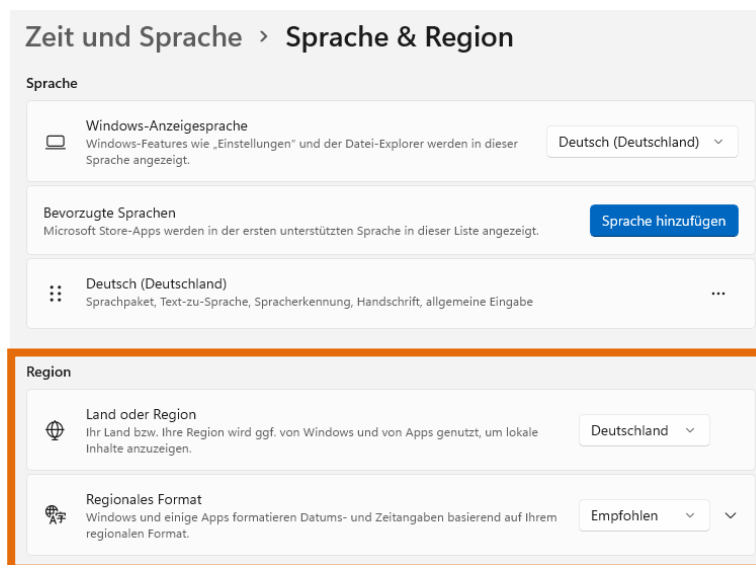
Zeit und Sprache › Sprache & Region

Sprache

Windows-Anzeigesprache
Windows-Features wie „Einstellungen" und der Datei-Explorer werden in dieser Sprache angezeigt.

Deutsch (Deutschland)

Bevorzugte Sprachen
Microsoft Store-Apps werden in der ersten unterstützten Sprache in dieser Liste angezeigt.

Sprache hinzufügen

Deutsch (Deutschland)
Sprachpaket, Text-zu-Sprache, Spracherkennung, Handschrift, allgemeine Eingabe

...

Region

Land oder Region
Ihr Land bzw. Ihre Region wird ggf. von Windows und von Apps genutzt, um lokale Inhalte anzuzeigen.

Deutschland

Regionales Format
Windows und einige Apps formatieren Datums- und Zeitangaben basierend auf Ihrem regionalen Format.

Empfohlen